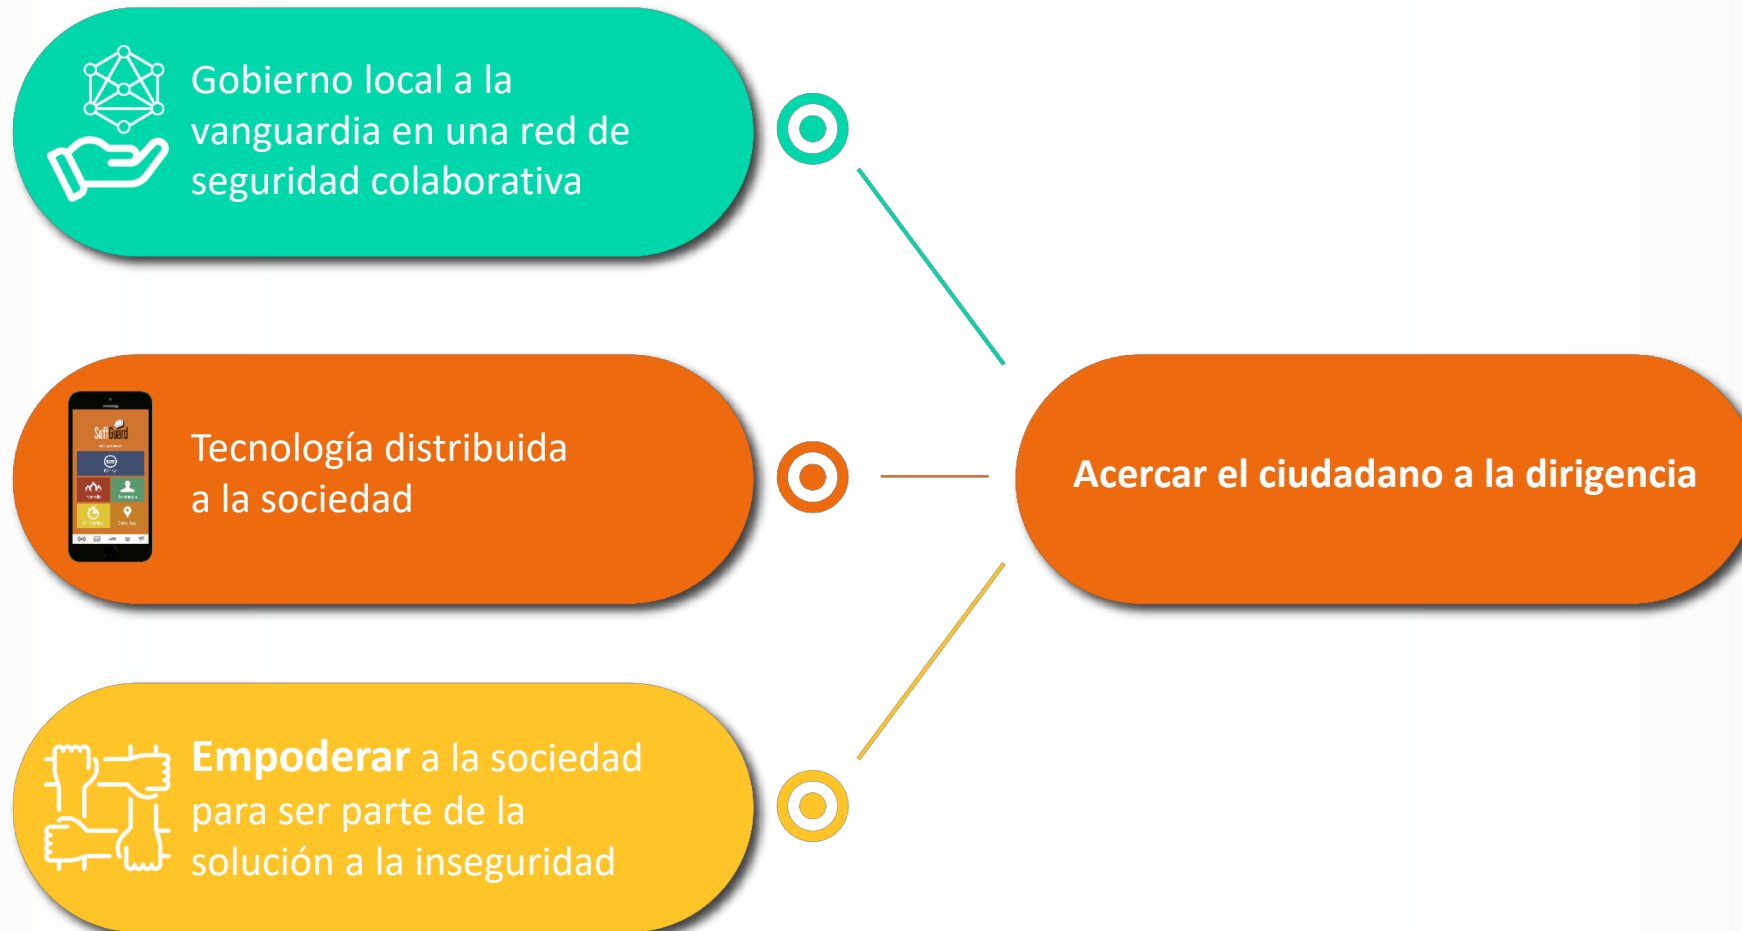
Gobierno local a la vanguardia en una red de seguridad colaborativa

Tecnología distribuida a la sociedad

Empoderar a la sociedad para ser parte de la solución a la inseguridad

Acercar el ciudadano a la dirigencia